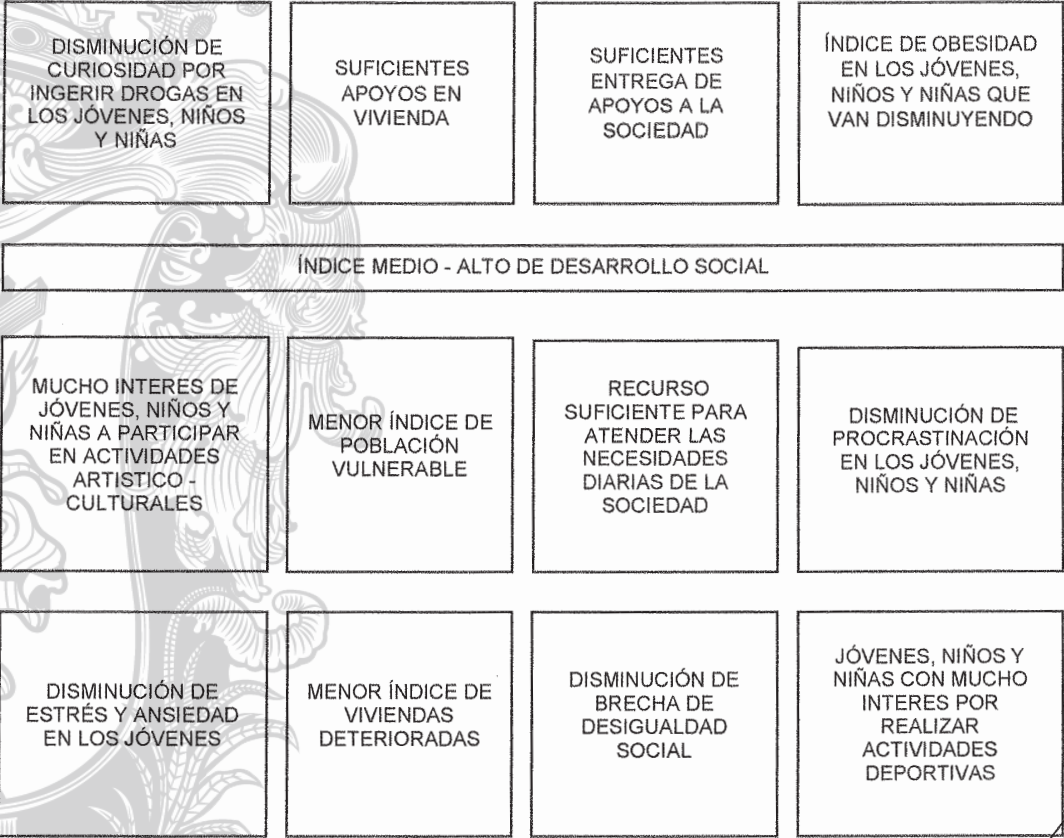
DISMINUCIÓN DE CURIOSIDAD POR INGERIR DROGAS EN LOS JÓVENES, NIÑOS Y NIÑAS

SUFICIENTES APOYOS EN VIVIENDA

SUFICIENTES ENTREGA DE APOYOS A LA SOCIEDAD

ÍNDICE DE OBESIDAD EN LOS JÓVENES, NIÑOS Y NIÑAS QUE VAN DISMINUYENDO

ÍNDICE MEDIO - ALTO DE DESARROLLO SOCIAL

MUCHO INTERES DE JÓVENES, NIÑOS Y NIÑAS A PARTICIPAR EN ACTIVIDADES ARTISTICO - CULTURALES

MENOR ÍNDICE DE POBLACIÓN VULNERABLE

RECURSO SUFICIENTE PARA ATENDER LAS NECESIDADES DIARIAS DE LA SOCIEDAD

DISMINUCIÓN DE PROCRASTINACIÓN EN LOS JÓVENES, NIÑOS Y NIÑAS

DISMINUCIÓN DE ESTRÉS Y ANSIEDAD EN LOS JÓVENES

MENOR ÍNDICE DE VIVIENDAS DETERIORADAS

DISMINUCIÓN DE BRECHA DE DESIGUALDAD SOCIAL

JÓVENES, NIÑOS Y NIÑAS CON MUCHO INTERES POR REALIZAR ACTIVIDADES DEPORTIVAS